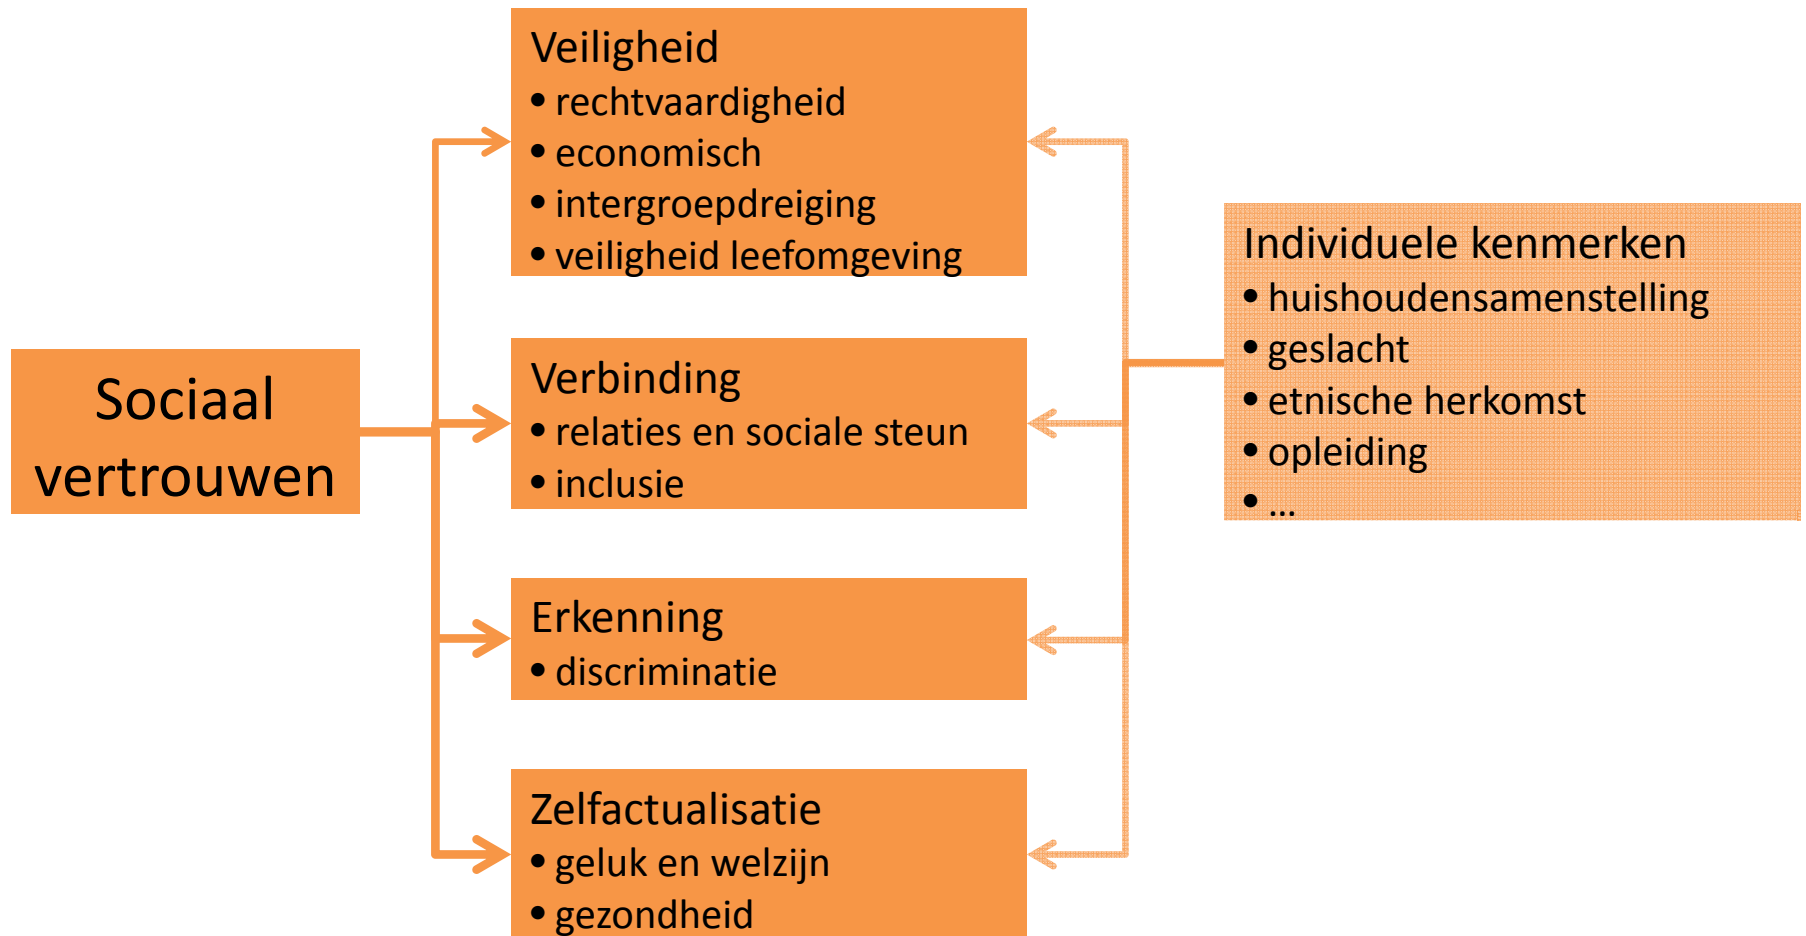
Sociaal vertrouwen

Veiligheid
• rechtvaardigheid
• economisch
• intergroepdreiging
• veiligheid leefomgeving

Verbinding
• relaties en sociale steun
• inclusie

Erkenning
• discriminatie

Zelfactualisatie
• geluk en welzijn
• gezondheid

Individuele kenmerken
• huishoudensamenstelling
• geslacht
• etnische herkomst
• opleiding
• …